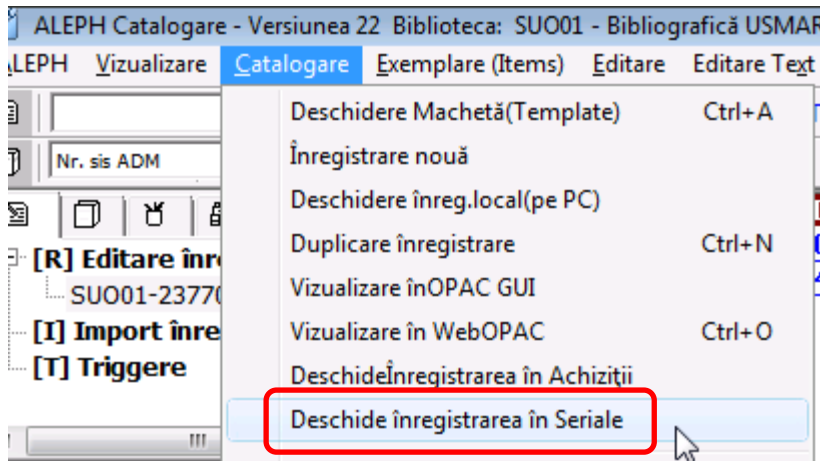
ALEPH Catalogare - Versiunea 22 Biblioteca: SUO01 - Bibliografică USMAR

ALEPH Vizualizare Catalogare Exemplare (Items) Editare Editare Text

Nr. sis ADM

[R] Editare înre

SUO01-23770

[I] Import înre

[T] Triggere

Deschidere Machetă(Template) Ctrl+A

Înregistrare nouă

Deschidere înreg.local(pe PC)

Duplicare înregistrare Ctrl+N

Vizualizare înOPAC GUI

Vizualizare în WebOPAC Ctrl+O

DeschideÎnregistrarea în Achiziţii

Deschide înregistrarea în Seriale